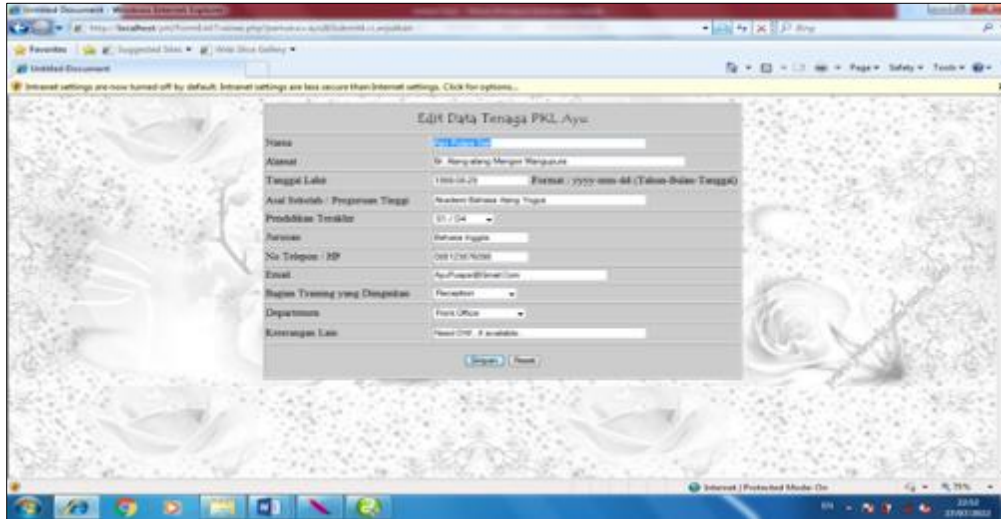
Untitled Document - Windows Internet Explorer

http://localhost/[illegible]

Bing

Favorites | Suggested Sites ▾ | Web Slice Gallery ▾

Untitled Document

Page ▾ Safety ▾ Tools ▾

Intranet settings are now turned off by default. Intranet settings are less secure than Internet settings. Click for options...

Edit Data Tenaga PKL Ayu

| | |
|---|---|
| Nama | Ayu Puspa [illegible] |
| Alamat | Br. Alang-alang Mengwi Mangupura |
| Tanggal Lahir | 1990-08-29 Format : yyyy-mm-dd (Tahun-Bulan-Tanggal) |
| Asal Sekolah / Perguruan Tinggi | Akademi Bahasa Asing Yogya |
| Pendidikan Terakhir | S1 / D4 |
| Jurusan | Bahasa Inggris |
| No Telepon / HP | 0081236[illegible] |
| Email | AyuPuspa@Gmail.Com |
| Bagian Training yang Diinginkan | Reception |
| Departemen | Front Office |
| Keterangan Lain | Need D W, if available |

Simpan Reset

Internet | Protected Mode: On

75%

EN

22:52
27/07/2012